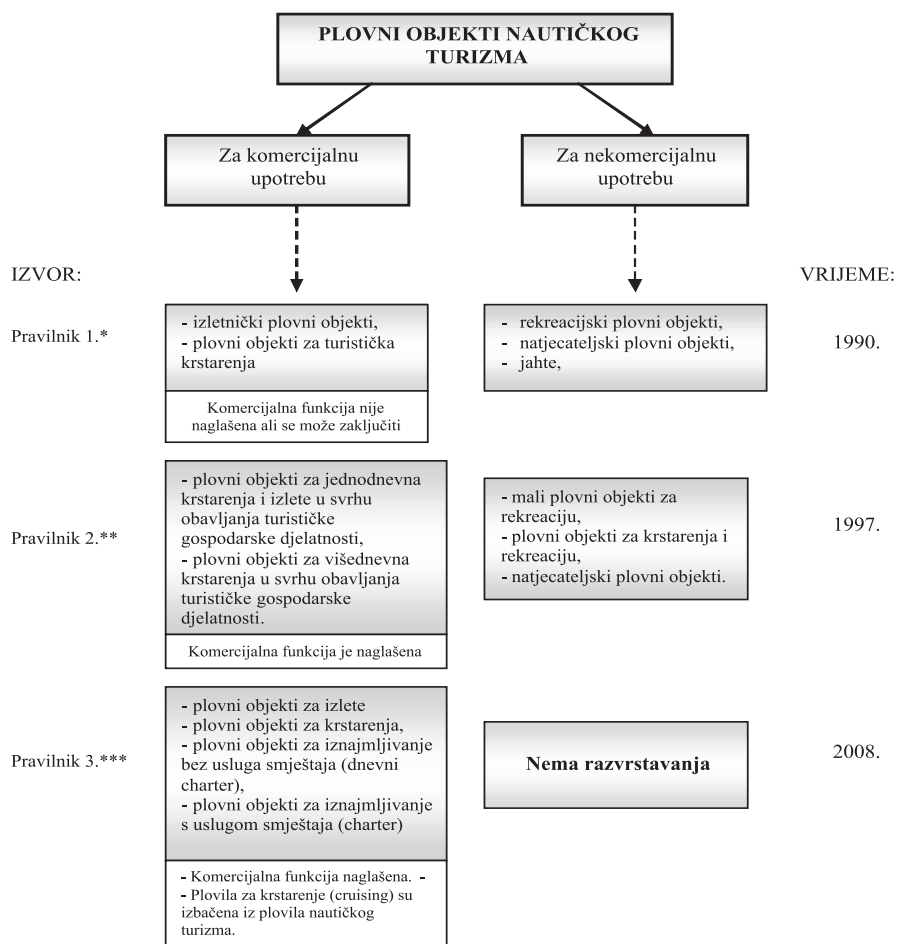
PLOVNI OBJEKTI NAUTIČKOG TURIZMA

Za komercijalnu upotrebu

Za nekomercijalnu upotrebu

IZVOR:

VRIJEME:

Pravilnik 1.*

- izletnički plovni objekti,
- plovni objekti za turistička krstarenja

Komercijalna funkcija nije naglašena ali se može zaključiti

- rekreacijski plovni objekti,
- natjecateljski plovni objekti,
- jahte,

1990.

Pravilnik 2.**

- plovni objekti za jednodnevna krstarenja i izlete u svrhu obavljanja turističke gospodarske djelatnosti,
- plovni objekti za višednevna krstarenja u svrhu obavljanja turističke gospodarske djelatnosti.

Komercijalna funkcija je naglašena

- mali plovni objekti za rekreaciju,
- plovni objekti za krstarenja i rekreaciju,
- natjecateljski plovni objekti.

1997.

Pravilnik 3.***

- plovni objekti za izlete
- plovni objekti za krstarenja,
- plovni objekti za iznajmljivanje bez usluga smještaja (dnevni charter),
- plovni objekti za iznajmljivanje s uslugom smještaja (charter)

- Komercijalna funkcija naglašena. -
- Plovila za krstarenje (cruising) su izbačena iz plovila nautičkog turizma.

Nema razvrstavanja

2008.